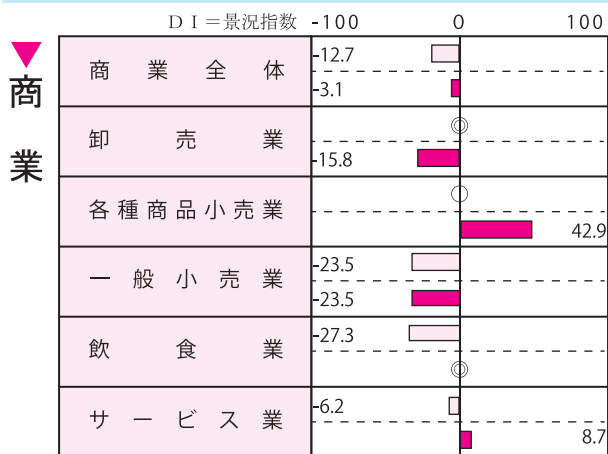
商業

| ＤＩ＝景況指数 | -100　0　100 |
|---|---|
| 商業全体 | -12.7<br>-3.1 |
| 卸売業 | ◎<br>-15.8 |
| 各種商品小売業 | ○<br>42.9 |
| 一般小売業 | -23.5<br>-23.5 |
| 飲食業 | -27.3<br>◎ |
| サービス業 | -6.2<br>8.7 |